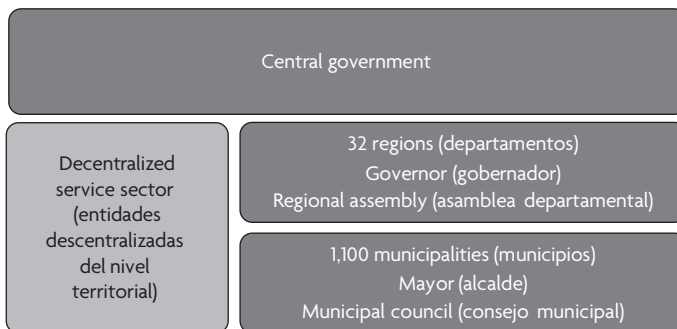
Central government

Decentralized service sector (entidades descentralizadas del nivel territorial)

32 regions (departamentos)
Governor (gobernador)
Regional assembly (asamblea departamental)

1,100 municipalities (municipios)
Mayor (alcalde)
Municipal council (consejo municipal)